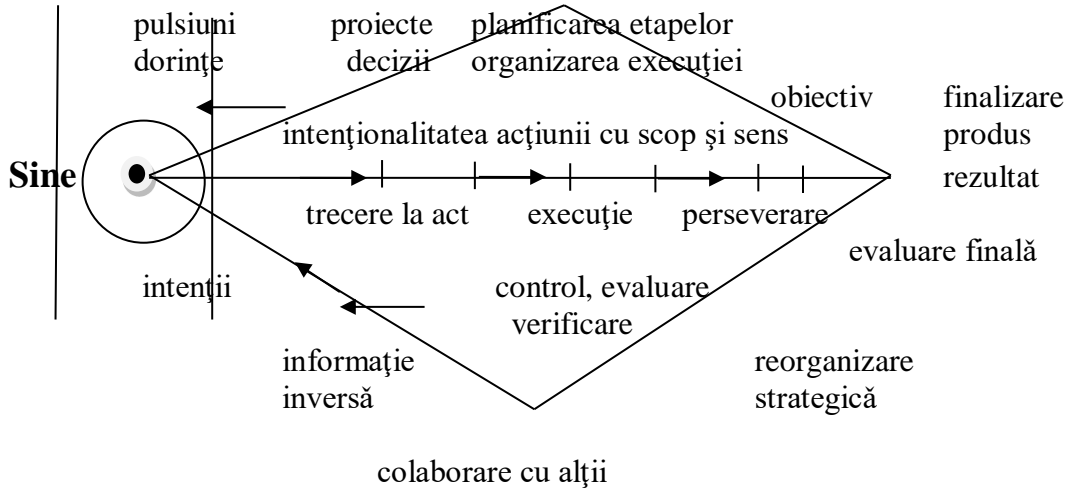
pulsiuni dorinţe

proiecte decizii

planificarea etapelor organizarea execuţiei

obiectiv

finalizare produs rezultat

intenţionalitatea acţiunii cu scop şi sens

Sine

trecere la act

execuţie

perseverare

evaluare finală

intenţii

control, evaluare verificare

informaţie inversă

reorganizare strategică

colaborare cu alţii